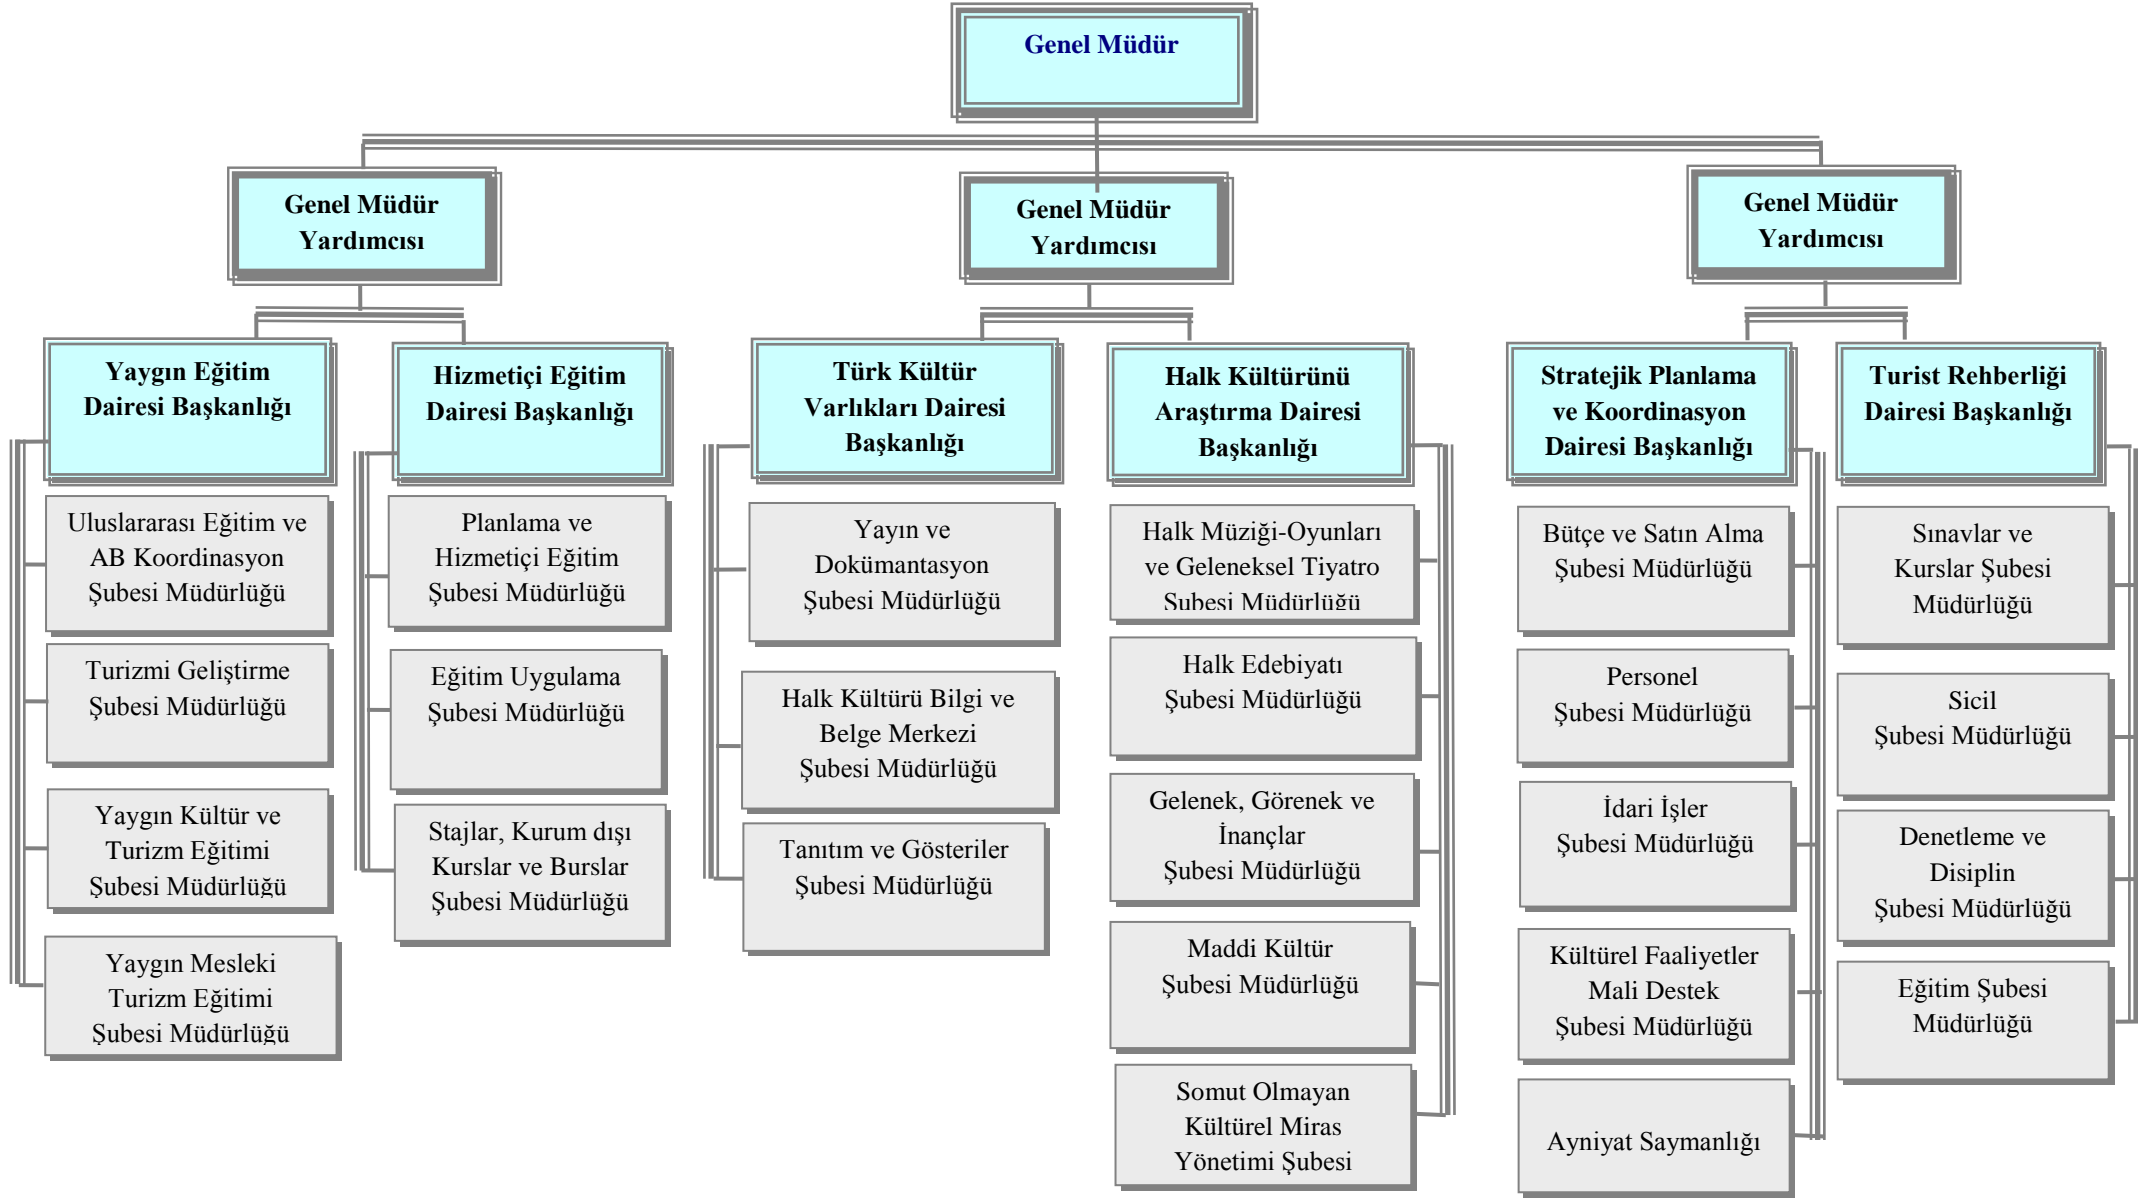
Genel Müdür

Genel Müdür Yardımcısı

Genel Müdür Yardımcısı

Genel Müdür Yardımcısı

Yaygın Eğitim Dairesi Başkanlığı

Uluslararası Eğitim ve AB Koordinasyon Şubesi Müdürlüğü

Turizmi Geliştirme Şubesi Müdürlüğü

Yaygın Kültür ve Turizm Eğitimi Şubesi Müdürlüğü

Yaygın Mesleki Turizm Eğitimi Şubesi Müdürlüğü

Hizmetiçi Eğitim Dairesi Başkanlığı

Planlama ve Hizmetiçi Eğitim Şubesi Müdürlüğü

Eğitim Uygulama Şubesi Müdürlüğü

Stajlar, Kurum dışı Kurslar ve Burslar Şubesi Müdürlüğü

Türk Kültür Varlıkları Dairesi Başkanlığı

Yayın ve Dokümantasyon Şubesi Müdürlüğü

Halk Kültürü Bilgi ve Belge Merkezi Şubesi Müdürlüğü

Tanıtım ve Gösteriler Şubesi Müdürlüğü

Halk Kültürünü Araştırma Dairesi Başkanlığı

Halk Müziği-Oyunları ve Geleneksel Tiyatro Şubesi Müdürlüğü

Halk Edebiyatı Şubesi Müdürlüğü

Gelenek, Görenek ve İnançlar Şubesi Müdürlüğü

Maddi Kültür Şubesi Müdürlüğü

Somut Olmayan Kültürel Miras Yönetimi Şubesi

Stratejik Planlama ve Koordinasyon Dairesi Başkanlığı

Bütçe ve Satın Alma Şubesi Müdürlüğü

Personel Şubesi Müdürlüğü

İdari İşler Şubesi Müdürlüğü

Kültürel Faaliyetler Mali Destek Şubesi Müdürlüğü

Ayniyat Saymanlığı

Turist Rehberliği Dairesi Başkanlığı

Sınavlar ve Kurslar Şubesi Müdürlüğü

Sicil Şubesi Müdürlüğü

Denetleme ve Disiplin Şubesi Müdürlüğü

Eğitim Şubesi Müdürlüğü